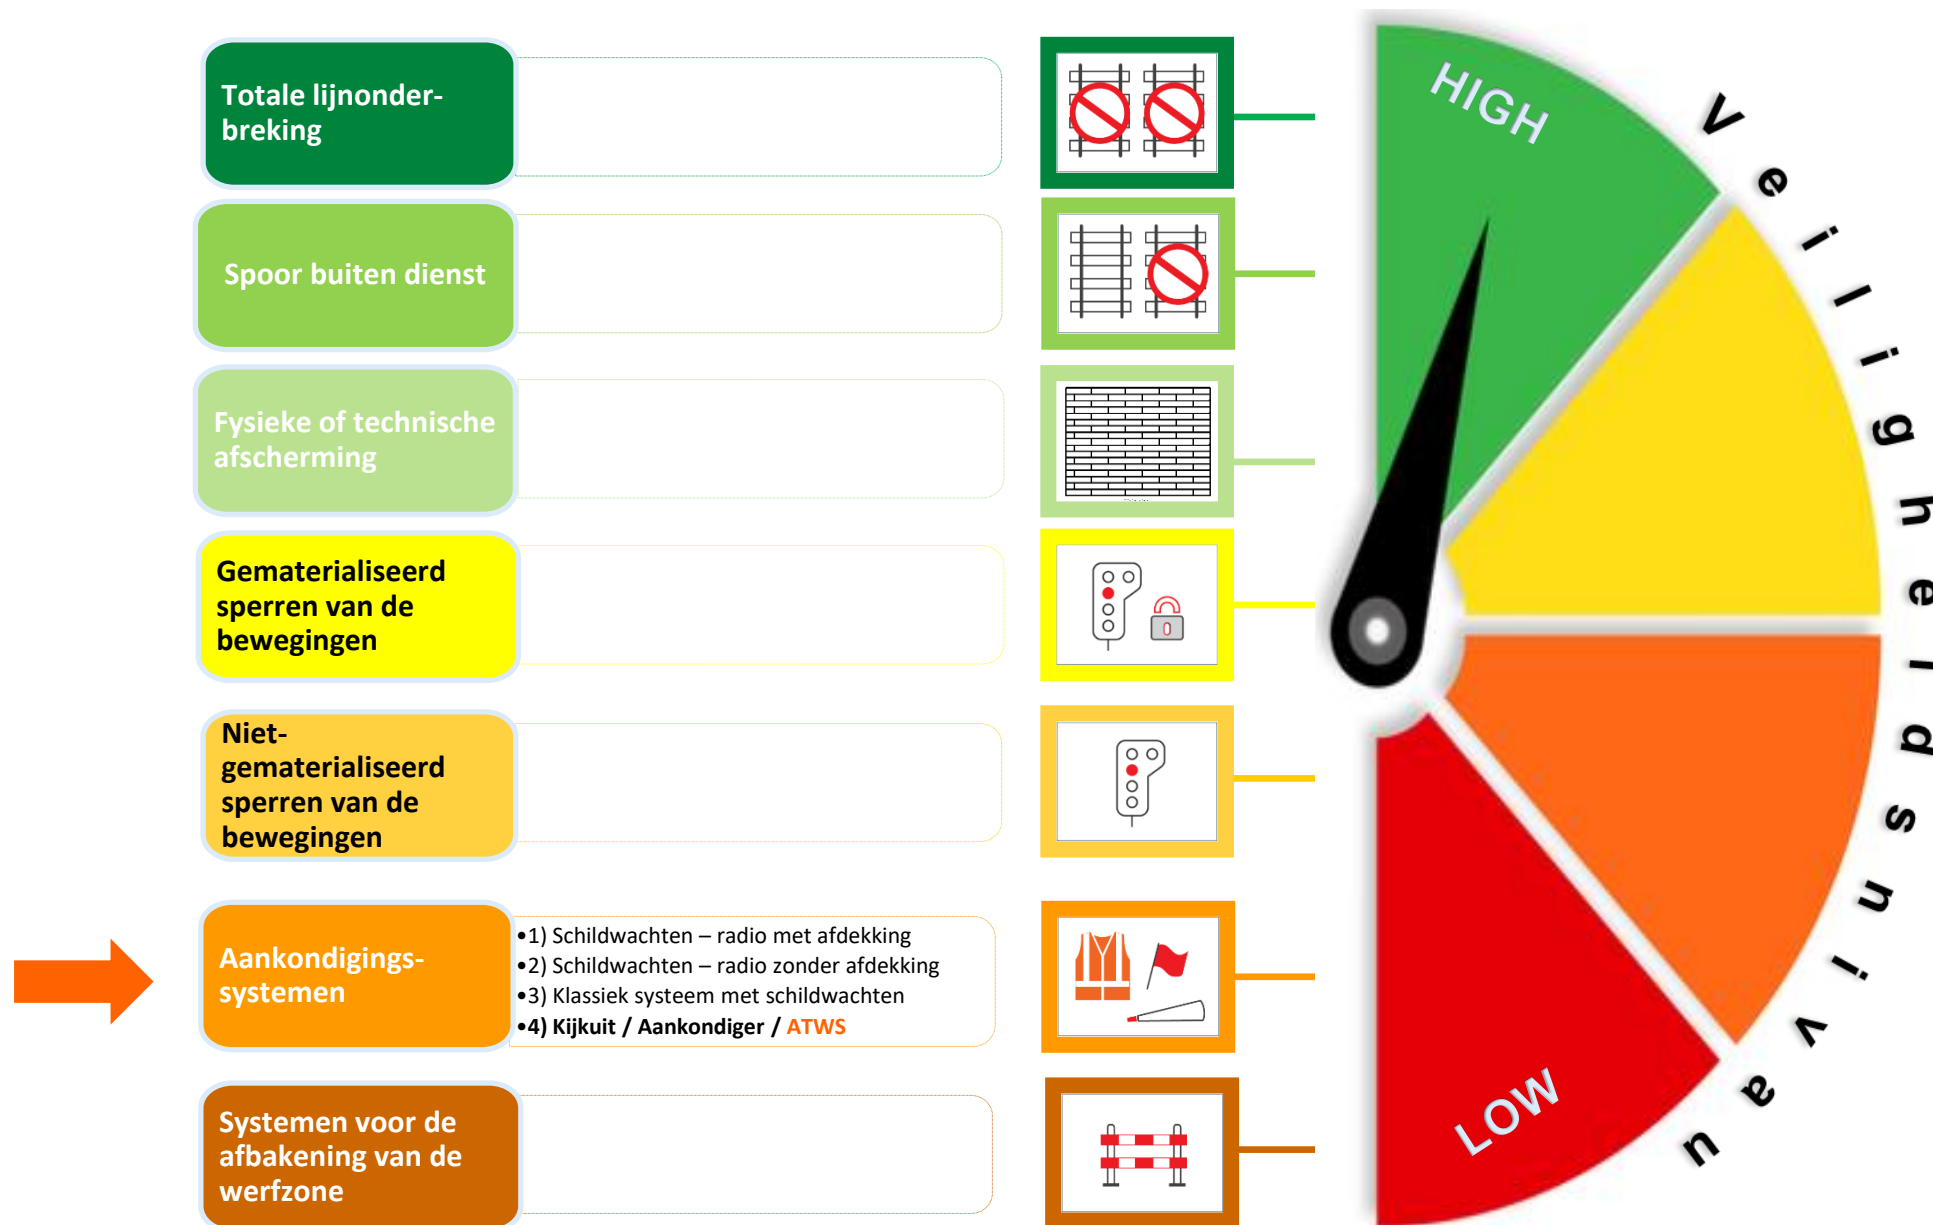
Totale lijnonderbreking

Spoor buiten dienst

Fysieke of technische afscherming

Gematerialiseerd sperren van de bewegingen

Niet-gematerialiseerd sperren van de bewegingen

Aankondigingssystemen

•1) Schildwachten – radio met afdekking
•2) Schildwachten – radio zonder afdekking
•3) Klassiek systeem met schildwachten
•4) Kijkuit / Aankondiger / ATWS

Systemen voor de afbakening van de werfzone

HIGH

LOW

Veiligheidsniveau